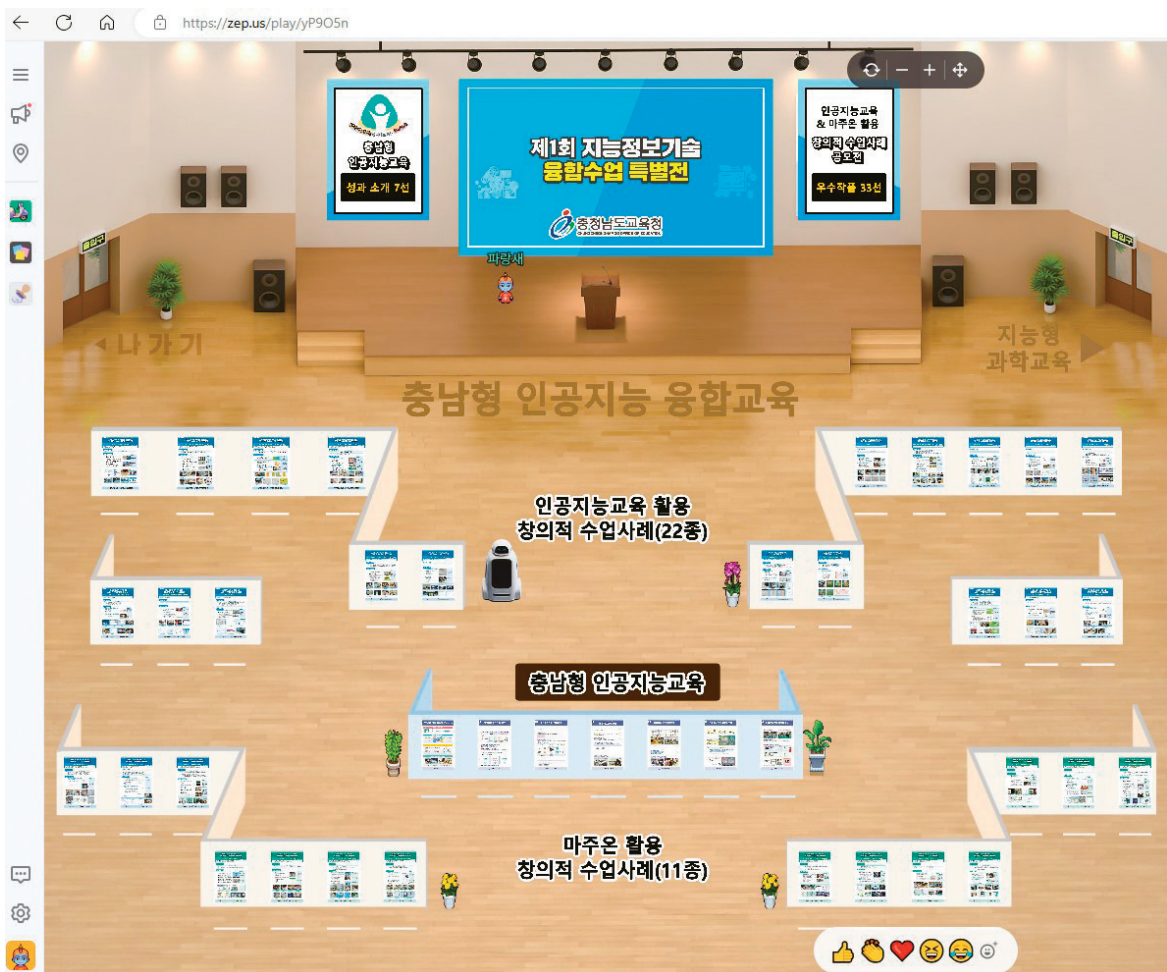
https://zep.us/play/yP9O5n

충남형 인공지능교육
성과 소개 7선

제1회 지능정보기술 융합수업 특별전
충청남도교육청

인공지능교육 & 마주온 활용 창의적 수업사례 공모전
우수작품 33선

파랑새

◀ 나 가 기

지능형 과학교육 ▶

충남형 인공지능 융합교육

인공지능교육 활용 창의적 수업사례(22종)

충남형 인공지능교육

마주온 활용 창의적 수업사례(11종)